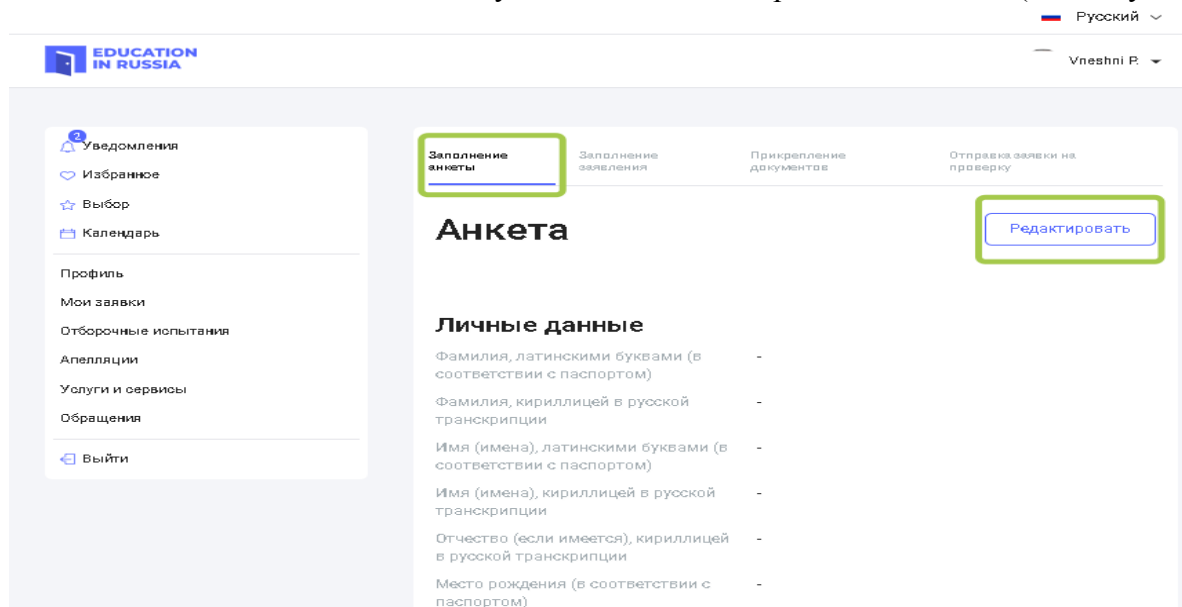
Русский

EDUCATION IN RUSSIA

Vneshni P.

2 Уведомления
Избранное
Выбор
Календарь

Профиль
Мои заявки
Отборочные испытания
Апелляции
Услуги и сервисы
Обращения

Выйти

Заполнение анкеты
Заполнение заявления
Прикрепление документов
Отправка заявки на проверку

Анкета

Редактировать

Личные данные

Фамилия, латинскими буквами (в соответствии с паспортом) -

Фамилия, кириллицей в русской транскрипции -

Имя (имена), латинскими буквами (в соответствии с паспортом) -

Имя (имена), кириллицей в русской транскрипции -

Отчество (если имеется), кириллицей в русской транскрипции -

Место рождения (в соответствии с паспортом) -